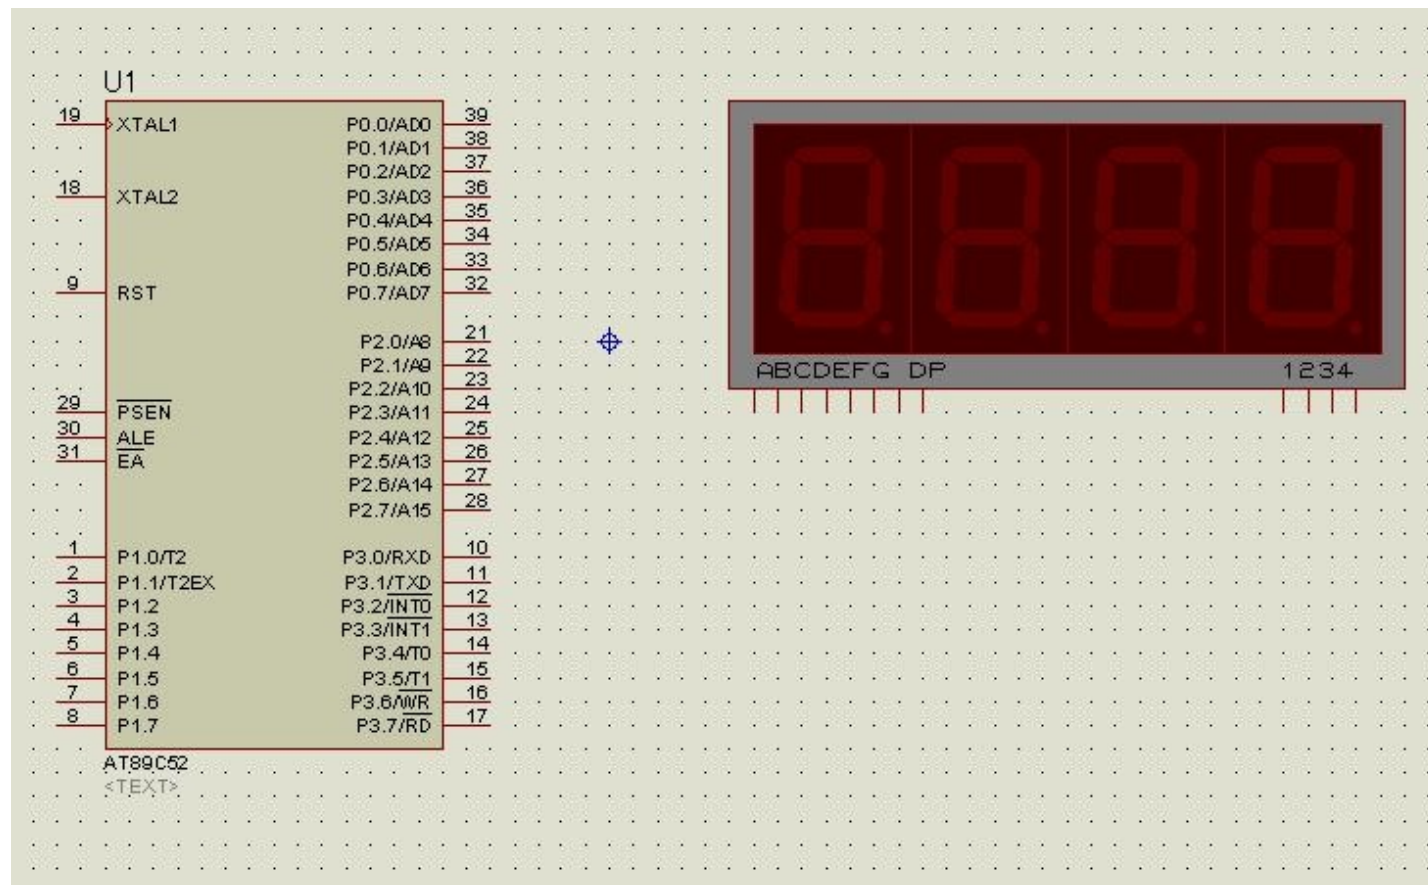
U1

19 XTAL1
18 XTAL2
9 RST
29 $\overline{PSEN}$
30 ALE
31 $\overline{EA}$
1 P1.0/T2
2 P1.1/T2EX
3 P1.2
4 P1.3
5 P1.4
6 P1.5
7 P1.6
8 P1.7

P0.0/AD0 39
P0.1/AD1 38
P0.2/AD2 37
P0.3/AD3 36
P0.4/AD4 35
P0.5/AD5 34
P0.6/AD6 33
P0.7/AD7 32
P2.0/A8 21
P2.1/A9 22
P2.2/A10 23
P2.3/A11 24
P2.4/A12 25
P2.5/A13 26
P2.6/A14 27
P2.7/A15 28
P3.0/RXD 10
P3.1/TXD 11
P3.2/$\overline{INT0}$ 12
P3.3/$\overline{INT1}$ 13
P3.4/T0 14
P3.5/T1 15
P3.6/$\overline{WR}$ 16
P3.7/$\overline{RD}$ 17

AT89C52
<TEXT>

ABCDEFG DP
1234